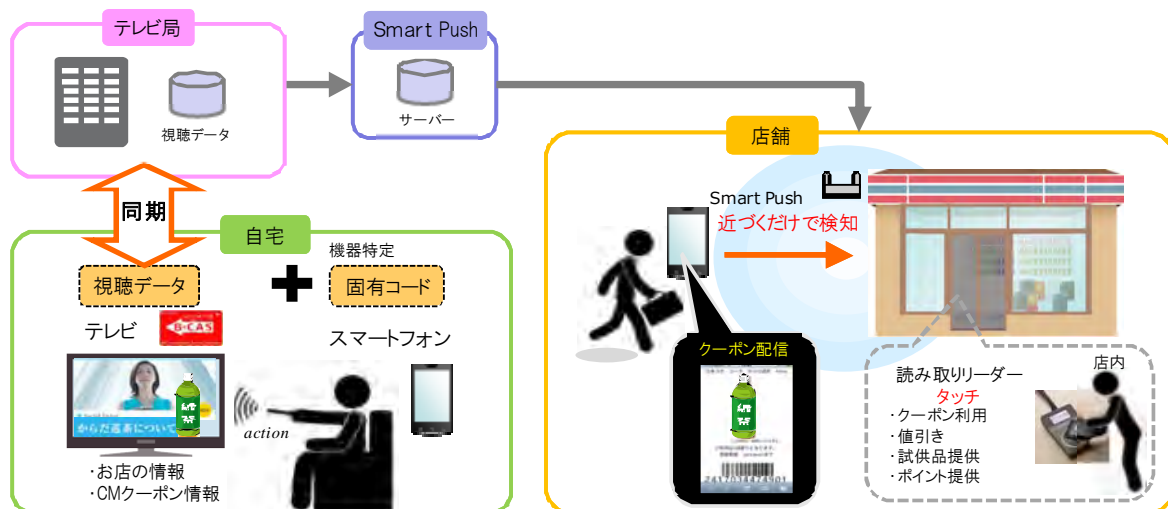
テレビ局

視聴データ

Smart Push

サーバー

店舗

同期

自宅

視聴データ

機器特定

固有コード

テレビ

B-CAS

スマートフォン

からだ巡茶について

action

・お店の情報
・CMクーポン情報

Smart Push
近づくだけで検知

クーポン配信

店内

読み取りリーダー
タッチ
・クーポン利用
・値引き
・試供品提供
・ポイント提供